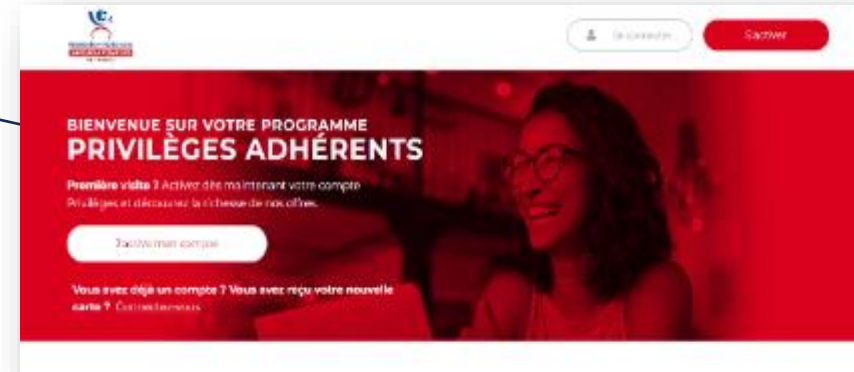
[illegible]

Se connecter

S'activer

BIENVENUE SUR VOTRE PROGRAMME
PRIVILÈGES ADHÉRENTS

Première visite ? Activez dès maintenant votre compte Privilèges et découvrez la richesse de nos offres.

J'active mon compte

Vous avez déjà un compte ? Vous avez reçu votre nouvelle carte ? Connectez-vous